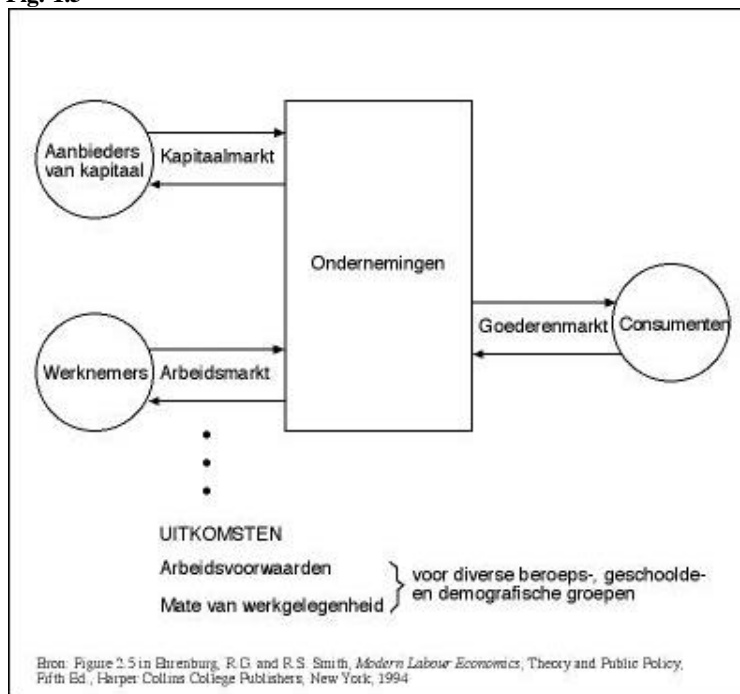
Fig. 1.3

Aanbieders van kapitaal

Kapitaalmarkt

Ondernemingen

Goederenmarkt

Consumenten

Werknemers

Arbeidsmarkt

UITKOMSTEN

Arbeidsvoorwaarden

Mate van werkgelegenheid

voor diverse beroeps-, geschoolde- en demografische groepen

Bron: Figure 2.5 in Ehrenburg, R.G. and R.S. Smith, *Modern Labour Economics*, Theory and Public Policy, Fifth Ed., Harper Collins College Publishers, New York, 1994